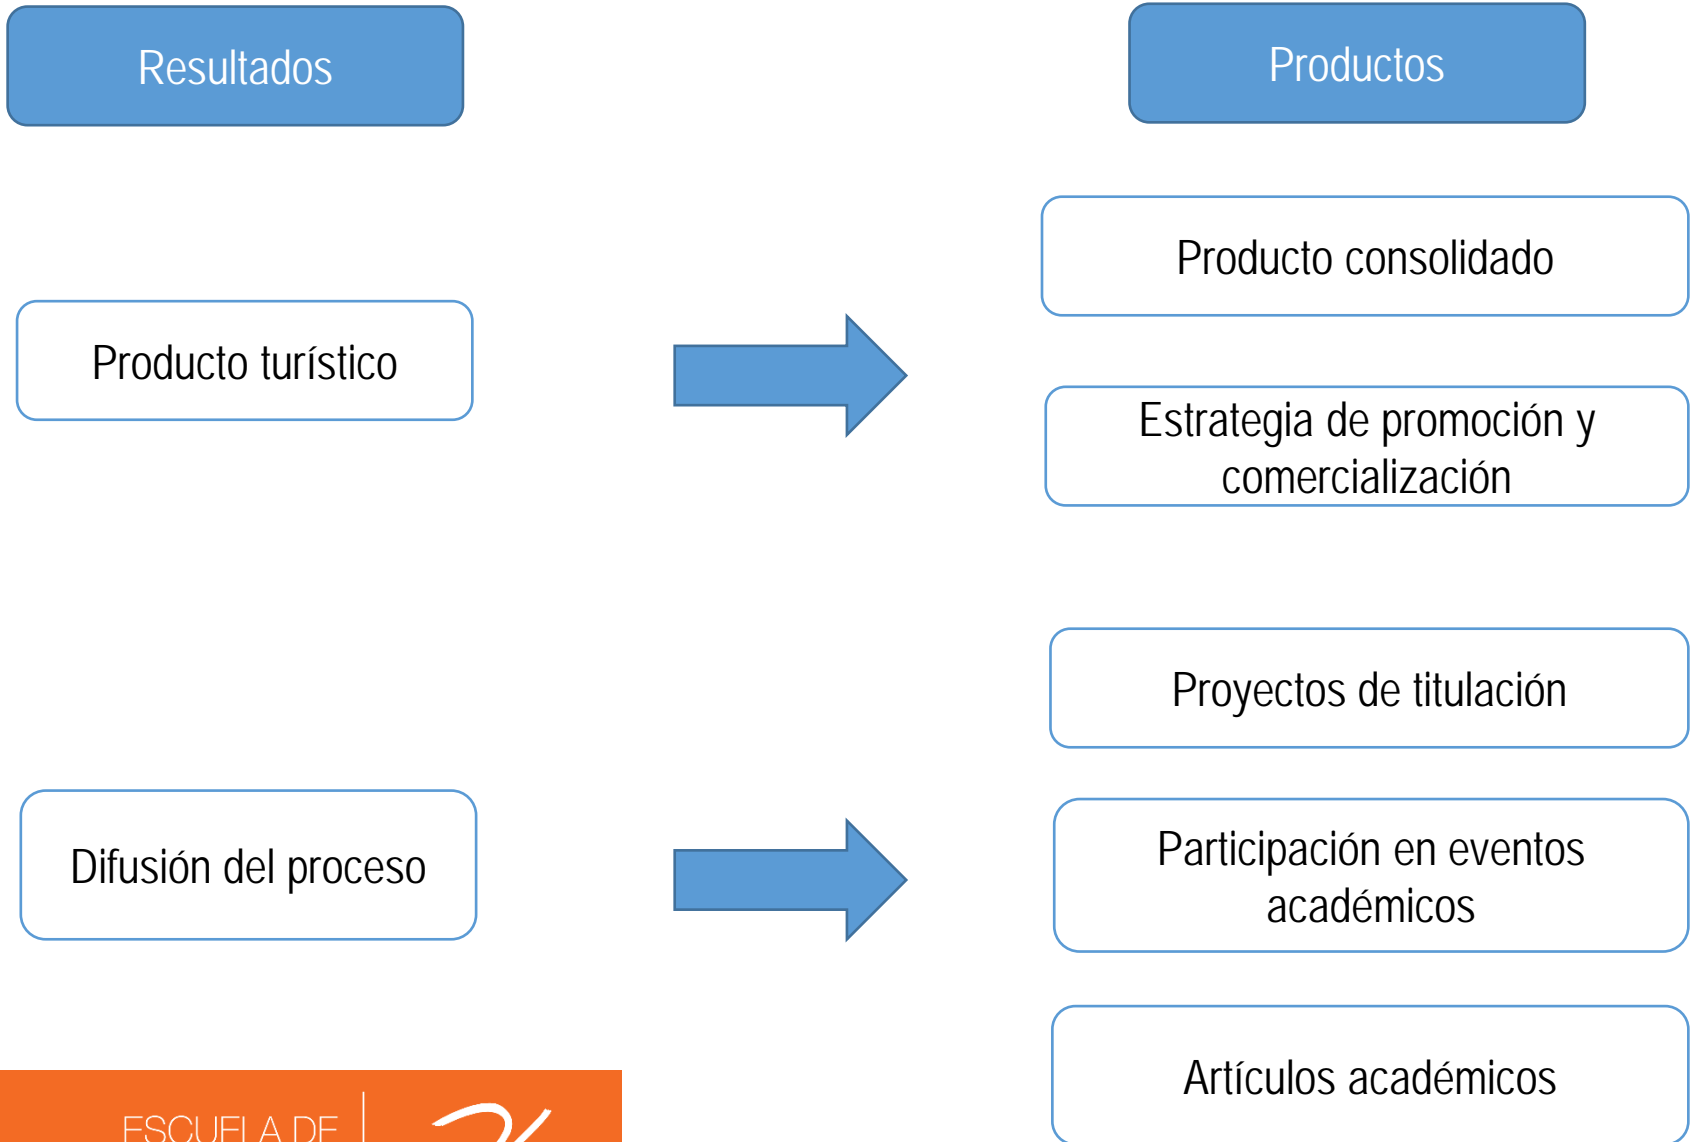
Resultados

Productos

Producto turístico

Producto consolidado

Estrategia de promoción y comercialización

Difusión del proceso

Proyectos de titulación

Participación en eventos académicos

Artículos académicos

ESCUELA DE